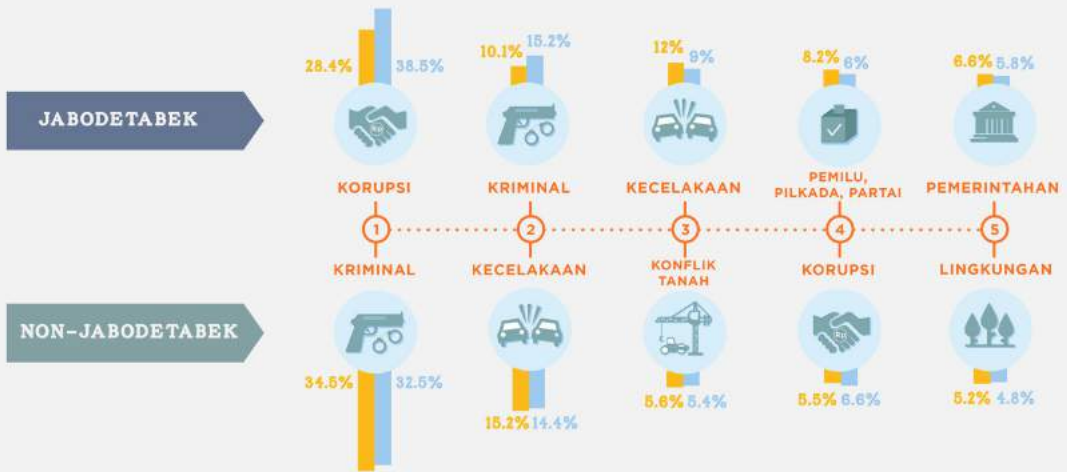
JABODETABEK

28.4% 38.5%
KORUPSI

10.1% 15.2%
KRIMINAL

12% 9%
KECELAKAAN

8.2% 6%
PEMILU, PILKADA, PARTAI

6.6% 5.8%
PEMERINTAHAN

1 2 3 4 5

NON-JABODETABEK

KRIMINAL
34.5% 32.5%

KECELAKAAN
15.2% 14.4%

KONFLIK TANAH
5.6% 5.4%

KORUPSI
5.5% 6.6%

LINGKUNGAN
5.2% 4.8%